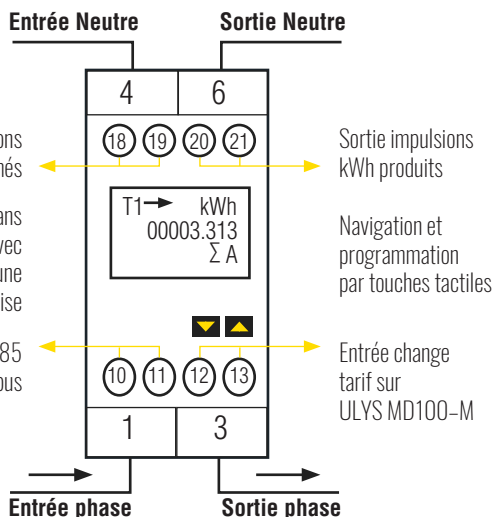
Entrée Neutre

Sortie Neutre

4

6

ons

nés

18

19

20

21

Sortie impulsions kWh produits

ans

vec

une

ise

T1 → kWh
00003.313
Σ A

Navigation et programmation par touches tactiles

85

ous

10

11

12

13

Entrée change tarif sur ULYS MD100-M

1

3

Entrée phase

Sortie phase